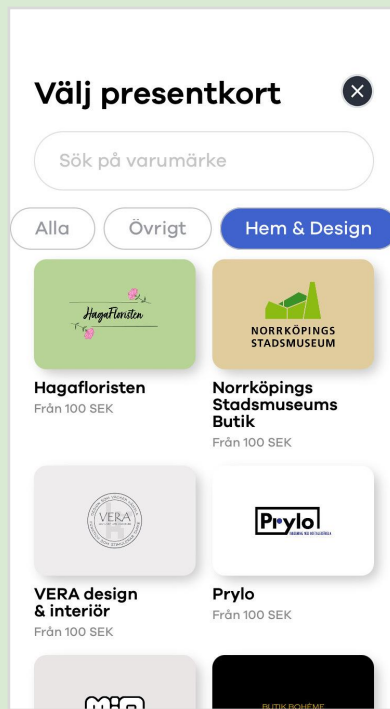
Välj presentkort

Sök på varumärke

Alla
Övrigt
Hem & Design

HagaFloristen

Hagaflor­isten
Från 100 SEK

NORRKÖPINGS STADSMUSEUM

Norrköpings Stadsmuseums Butik
Från 100 SEK

VERA

VERA design & interiör
Från 100 SEK

Prylo

Prylo
Från 100 SEK

BUTIK BOHÈME